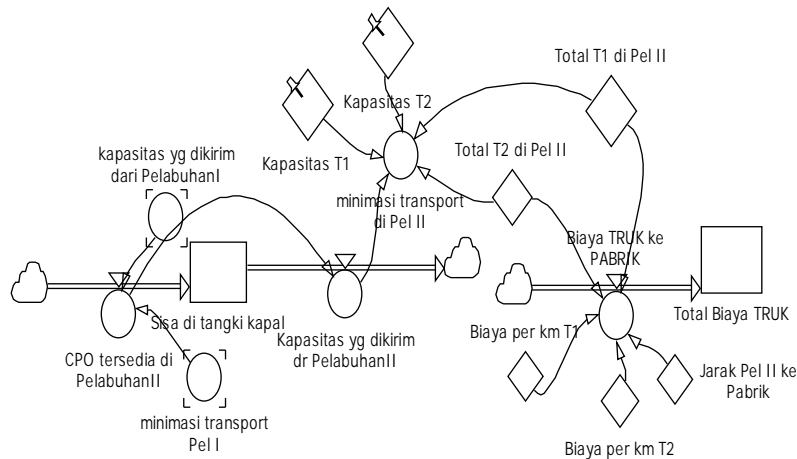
Total T1 di Pel II

Kapasitas T2

Kapasitas T1

Total T2 di Pel II

kapasitas yg dikirim dari PelabuhanI

minimasi transport di Pel II

Biaya TRUK ke PABRIK

Sisa di tangki kapal

Total Biaya TRUK

CPO tersedia di PelabuhanII

Kapasitas yg dikirim dr PelabuhanII

Biaya per km T1

Jarak Pel II ke Pabrik

minimasi transport Pel I

Biaya per km T2